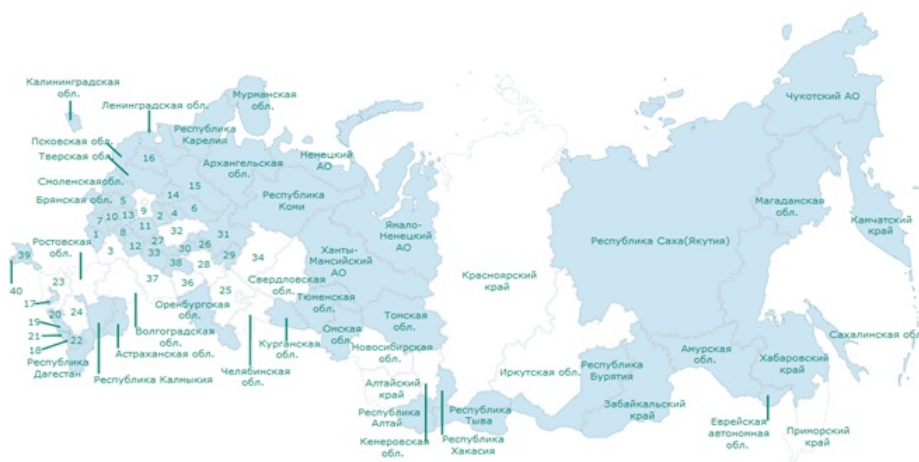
Калининградская обл.
Ленинградская обл.
Мурманская обл.
Республика Карелия
Псковская обл.
Тверская обл.
16
Архангельская обл.
Ненецкий АО
Чукотский АО
Смоленская обл.
Брянская обл.
14
15
Республика Коми
5
9
1
10
13
2
4
6
7
8
11
12
27
32
Ямало-Ненецкий АО
Магаданская обл.
Камчатский край
Республика Саха(Якутия)
Ростовская обл.
39
3
30
26
31
33
38
28
29
34
Ханты-Мансийский АО
40
23
37
36
25
Свердловская обл.
Красноярский край
17
20
24
Оренбургская обл.
Тюменская обл.
19
21
18
22
Томская обл.
Волгоградская обл.
Курганская обл.
Омская обл.
Сахалинская обл.
Республика Дагестан
Астраханская обл.
Новосибирская обл.
Иркутская обл.
Республика Бурятия
Амурская обл.
Хабаровский край
Республика Калмыкия
Челябинская обл.
Алтайский край
Республика Алтай
Республика Тыва
Забайкальский край
Еврейская автономная обл.
Приморский край
Кемеровская обл.
Республика Хакасия